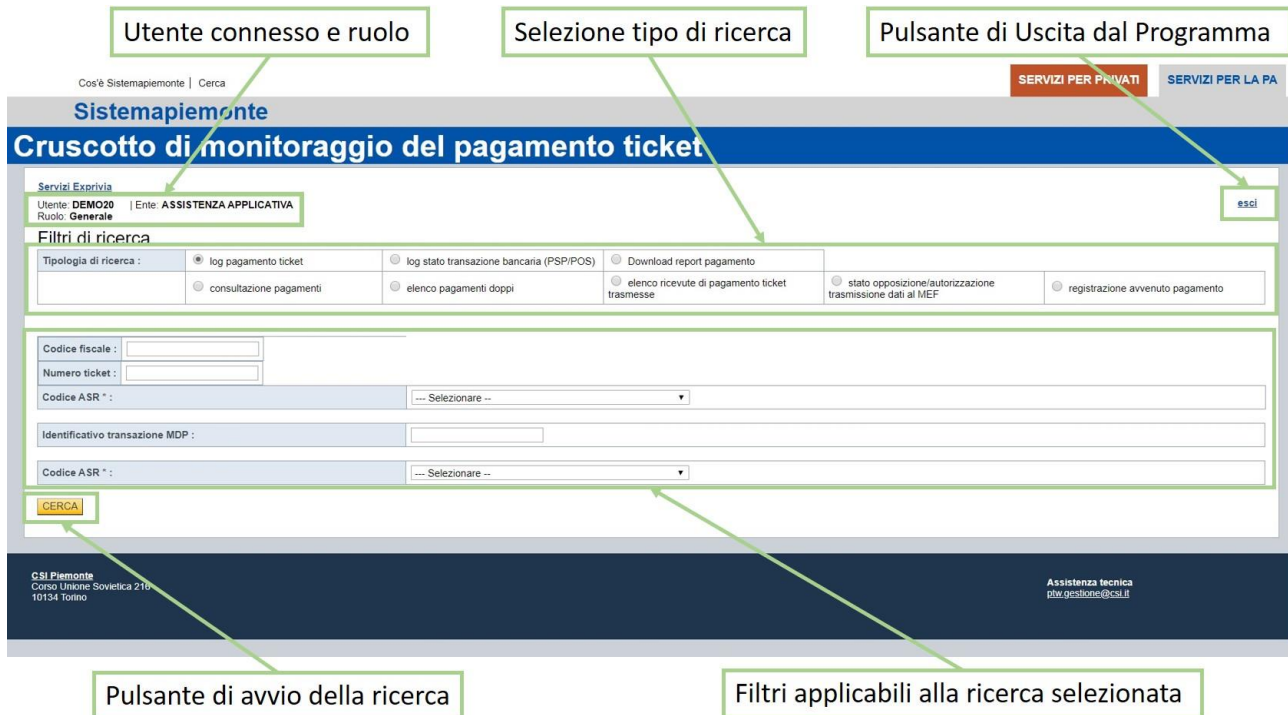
Utente connesso e ruolo

Selezione tipo di ricerca

Pulsante di Uscita dal Programma

Cos'è Sistemapiemonte | Cerca

SERVIZI PER PRIVATI

SERVIZI PER LA PA

Sistemapiemonte

Cruscotto di monitoraggio del pagamento ticket

Servizi Exprivia

Utente: DEMO20 | Ente: ASSISTENZA APPLICATIVA
Ruolo: Generale

esci

Filtri di ricerca

| Tipologia di ricerca : | log pagamento ticket | log stato transazione bancaria (PSP/POS) | Download report pagamento | | |
|---|---|---|---|---|---|
| | consultazione pagamenti | elenco pagamenti doppi | elenco ricevute di pagamento ticket trasmesse | stato opposizione/autorizzazione trasmissione dati al MEF | registrazione avvenuto pagamento |

Codice fiscale :

Numero ticket :

Codice ASR * : --- Selezionare --

Identificativo transazione MDP :

Codice ASR * : --- Selezionare --

CERCA

CSI Piemonte
Corso Unione Sovietica 216
10134 Torino

Assistenza tecnica
ptw.gestione@csi.it

Pulsante di avvio della ricerca

Filtri applicabili alla ricerca selezionata